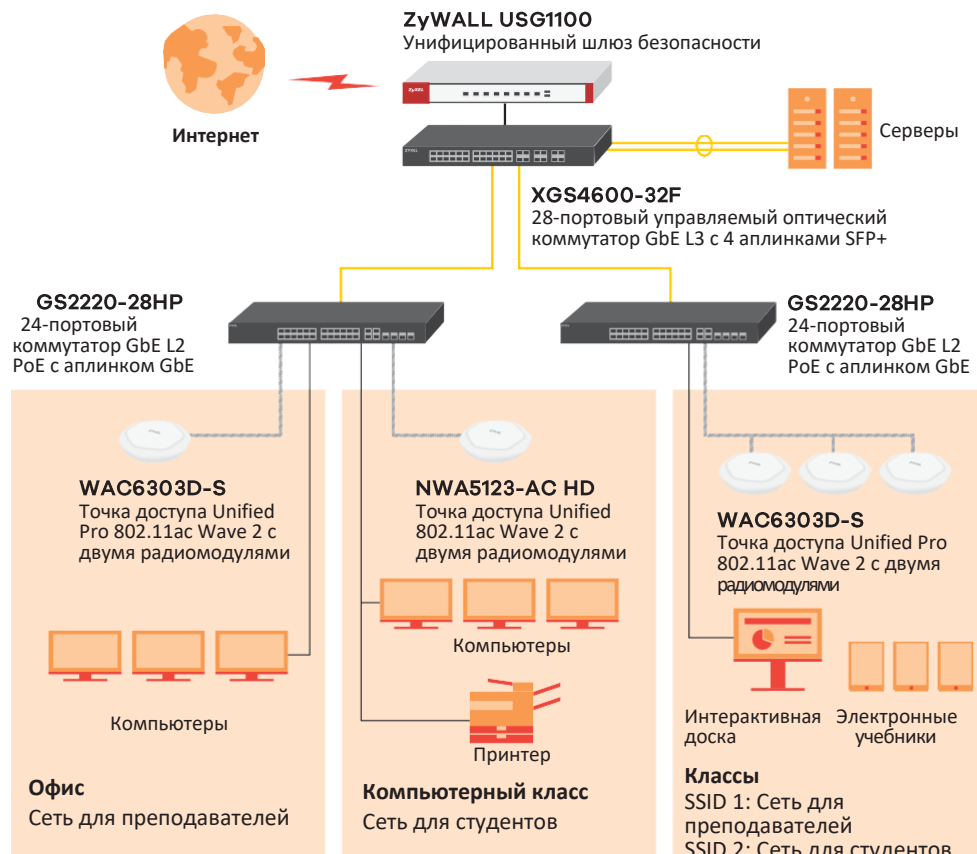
ZyWALL USG1100
Унифицированный шлюз безопасности

Интернет

Серверы

XGS4600-32F
28-портовый управляемый оптический коммутатор GbE L3 с 4 аплинками SFP+

GS2220-28HP
24-портовый коммутатор GbE L2 PoE с аплинком GbE

GS2220-28HP
24-портовый коммутатор GbE L2 PoE с аплинком GbE

WAC6303D-S
Точка доступа Unified Pro 802.11ac Wave 2 с двумя радиомодулями

NWA5123-AC HD
Точка доступа Unified 802.11ac Wave 2 с двумя радиомодулями

WAC6303D-S
Точка доступа Unified Pro 802.11ac Wave 2 с двумя радиомодулями

Компьютеры

Компьютеры

Принтер

Интерактивная доска

Электронные учебники

Офис
Сеть для преподавателей

Компьютерный класс
Сеть для студентов

Классы
SSID 1: Сеть для преподавателей
SSID 2: Сеть для студентов